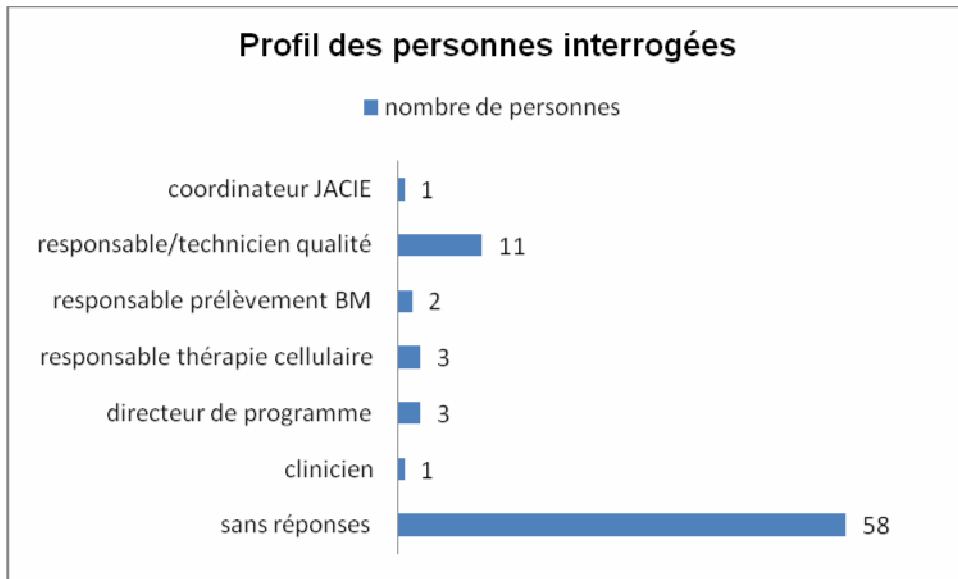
Profil des personnes interrogées

nombre de personnes

coordinateur JACIE 1
responsable/technicien qualité 11
responsable prélèvement BM 2
responsable thérapie cellulaire 3
directeur de programme 3
clinicien 1
sans réponses 58